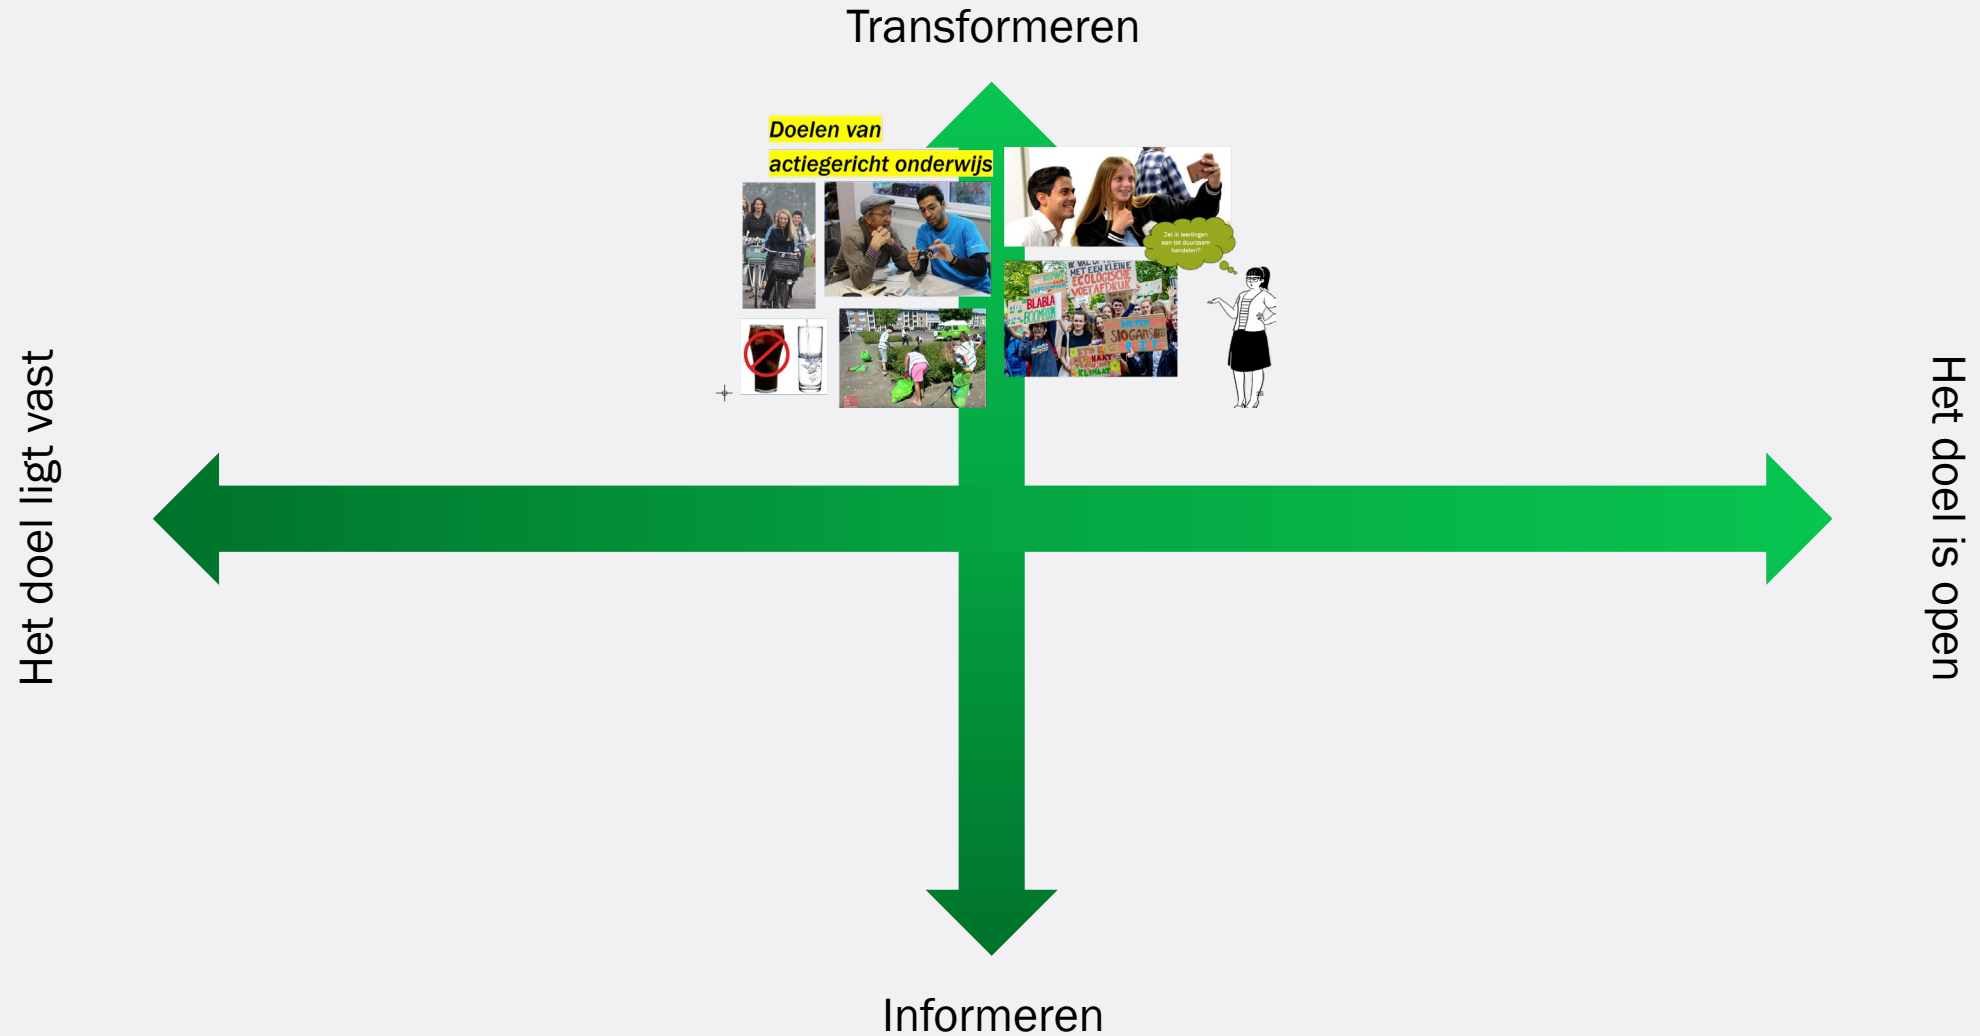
Transformeren

Doelen van actiegericht onderwijs

Zet ik leerlingen aan tot duurzaam handelen?

IK VAL OP MET EEN KLEINE ECOLOGISCHE VOETAFDRUK

BLABLA BOOMBOOM

SLOGANS

KLIMAAT

Het doel ligt vast

Het doel is open

Informeren